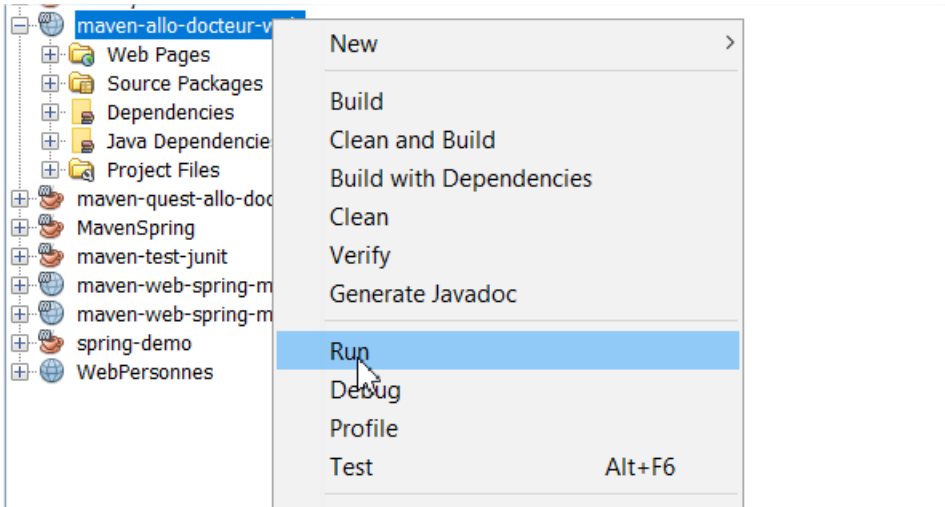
maven-allo-docteur-w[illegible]
Web Pages
Source Packages
Dependencies
Java Dependencie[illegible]
Project Files
maven-quest-allo-doc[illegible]
MavenSpring
maven-test-junit
maven-web-spring-m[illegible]
maven-web-spring-m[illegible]
spring-demo
WebPersonnes

New
Build
Clean and Build
Build with Dependencies
Clean
Verify
Generate Javadoc
Run
Debug
Profile
Test Alt+F6